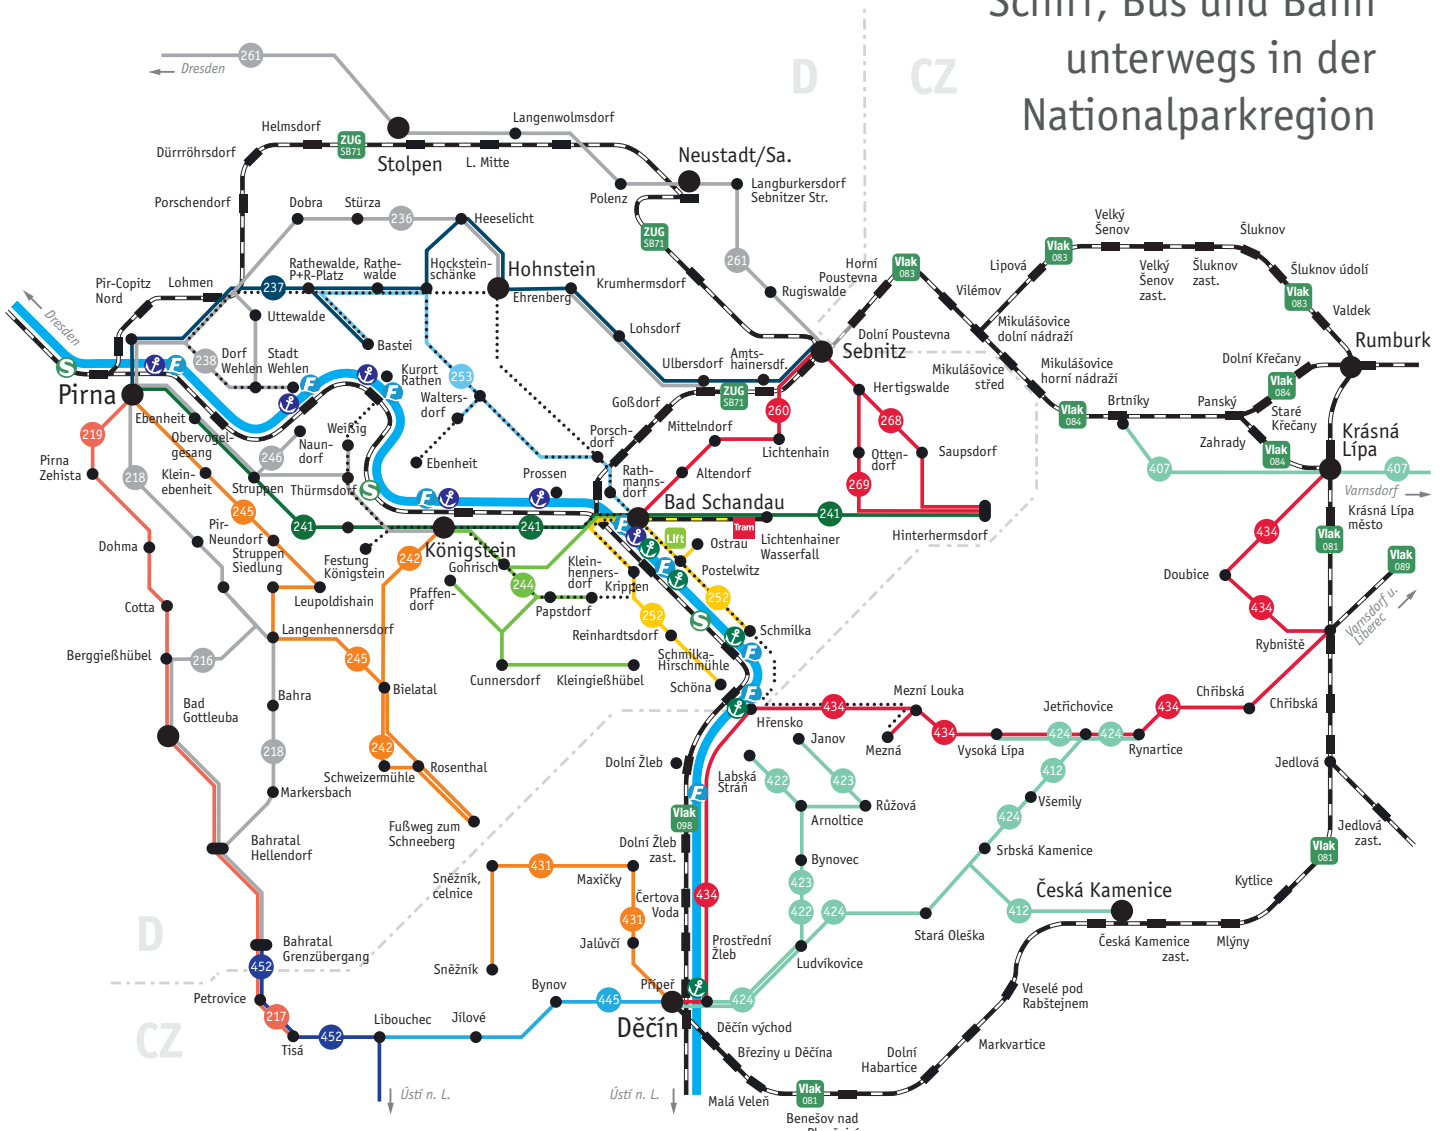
Schiff, Bus und Bahn unterwegs in der Nationalparkregion

D CZ

Dresden 261 Helmsdorf Langenwolmsdorf Dürrröhrsdorf ZUG SB71 Stolpen L. Mitte Neustadt/Sa. Polenz Langburkersdorf Sebnitzer Str. Porschendorf Dobra Stürza 236 Heeselicht ZUG SB71 261 Rugiswalde Horní Poustevna Vlak 083 Lipová Vlak 083 Velký Šenov Šluknov Velký Šenov zast. Šluknov zast. Šluknov údolí Vlak 083 Valdek Rumburk Vilémov Mikulášovice dolní nádraží Dolní Poustevna Sebnitz Mikulášovice střed Mikulášovice horní nádraží Dolní Křečany Rathewalde, P+R-Platz Rathewalde Hockstein-schänke Hohnstein Ehrenberg Krumhermsdorf Lohsdorf Ulbersdorf Amtshainersdf. ZUG SB71 Pir-Copitz Nord Lohmen 237 Uttewalde Bastei Dresden 238 Dorf Wehlen Stadt Wehlen Kurort Rathen 253 Walters-dorf Goßdorf 260 Hertigswalde 268 Saupsdorf Brtníky Panský Vlak 084 Vlak 084 Staré Křečany Zahrady Vlak 084 Krásná Lípa 407 407 Varnsdorf Krásná Lípa město Pirna Ebenheit Obervogel-gesang Weißig 219 Naun-dorf 246 Ebenheit Porsch-dorf Mittelndorf Lichtenhain Otten-dorf 269 Pirna Zehista 218 Klein-ebenheit Struppen Thürmsdorf Prossen Rath-manns-dorf Altendorf Bad Schandau 241 Hinterhermsdorf 245 Pir-Neundorf 241 241 Tram Lichtenhainer Wasserfall Ostrau Lift Vlak 081 Vlak 089 Dohma Struppen Siedlung Festung Königstein Königstein 242 Gohrisch Klein-henners-dorf Krippen Postelwitz 434 Doubice Leupoldishain Pfaffen-dorf 244 Papstdorf 252 252 Schmilka 434 Varnsdorf u. Liberec Cotta Langenhennersdorf Reinhardtsdorf Schmilka-Hirschmühle Rybniště Berggießhübel 216 245 Bielatal Cunnersdorf Kleingießhübel Schöna Mezní Louka Chřibská Chřibská Bahra Hřensko 434 434 434 Bad Gottleuba Janov Mezná Vysoká Lípa Jetřichovice 424 424 Rynartice Jedlová 218 242 Labská Stráň 422 423 412 Dolní Žleb Schweizermühle Rosenthal Arnoltice Růžová Všemily Jedlová zast. Markersbach Vlak 098 424 Srbská Kamenice Fußweg zum Schneeberg Dolní Žleb zast. Bynovec Vlak 081 Kytlice Bahratal Hellendorf Sněžník, celnice 431 Maxičky 423 Česká Kamenice Čertova Voda 434 422 424 412 Stará Oleška Česká Kamenice zast. Mlýny 431 Prostřední Žleb Jalůvčí Ludvíkovice Bahratal Grenzübergang Sněžník Veselé pod Rabštejnem 452 Bynov Přípeř 424 Petrovice 445 Děčín Děčín východ Markvartice 217 Libouchec Jílové Březiny u Děčína Dolní Habartice Tisá 452 Vlak 081 Ústí n. L. Ústí n. L. Malá Veleň Benešov nad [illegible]